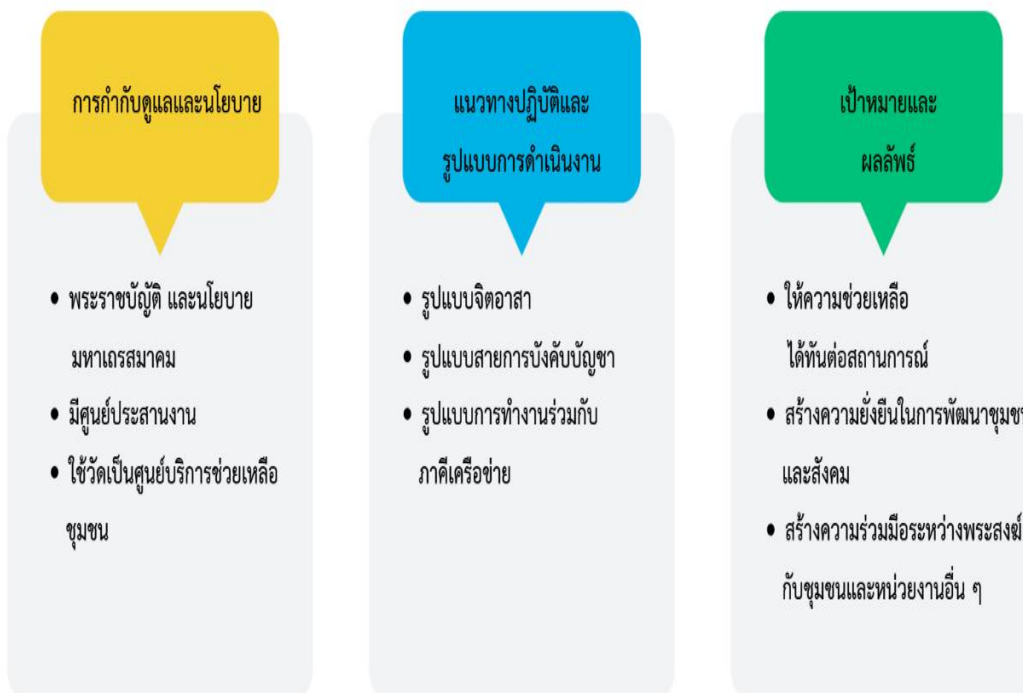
การกำกับดูแลและนโยบาย

• พระราชบัญญัติ และนโยบาย มหาเถรสมาคม
• มีศูนย์ประสานงาน
• ใช้วัดเป็นศูนย์บริการช่วยเหลือชุมชน

แนวทางปฏิบัติและรูปแบบการดำเนินงาน

• รูปแบบจิตอาสา
• รูปแบบสายการบังคับบัญชา
• รูปแบบการทำงานร่วมกับภาคีเครือข่าย

เป้าหมายและผลลัพธ์

• ให้ความช่วยเหลือได้ทันต่อสถานการณ์
• สร้างความยั่งยืนในการพัฒนาชุมช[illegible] และสังคม
• สร้างความร่วมมือระหว่างพระสงฆ์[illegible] กับชุมชนและหน่วยงานอื่น ๆ